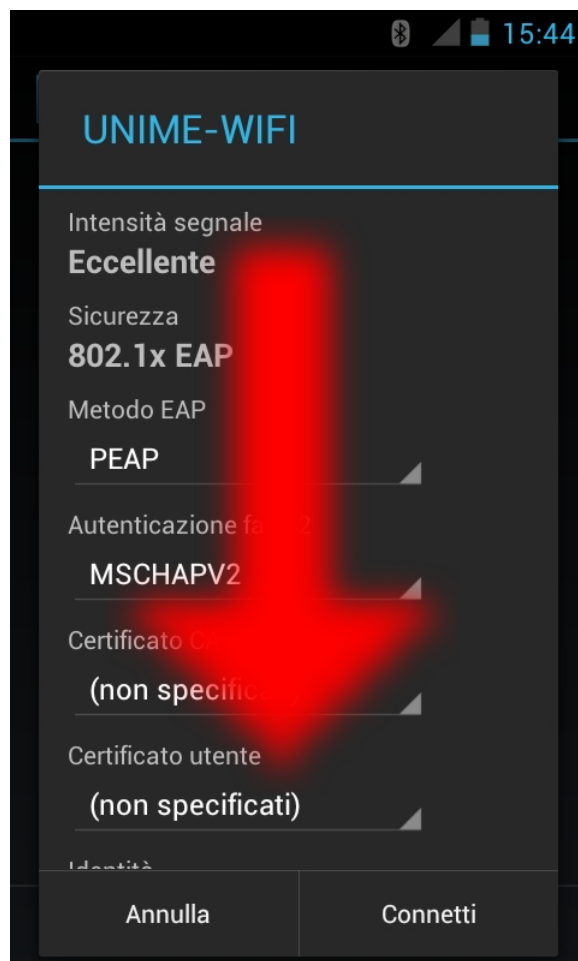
15:44

UNIME-WIFI

Intensità segnale
Eccellente

Sicurezza
802.1x EAP

Metodo EAP
PEAP

Autenticazione fa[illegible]2
MSCHAPV2

Certificato C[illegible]
(non specific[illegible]

Certificato utente
(non specificati)

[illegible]

Annulla
Connetti